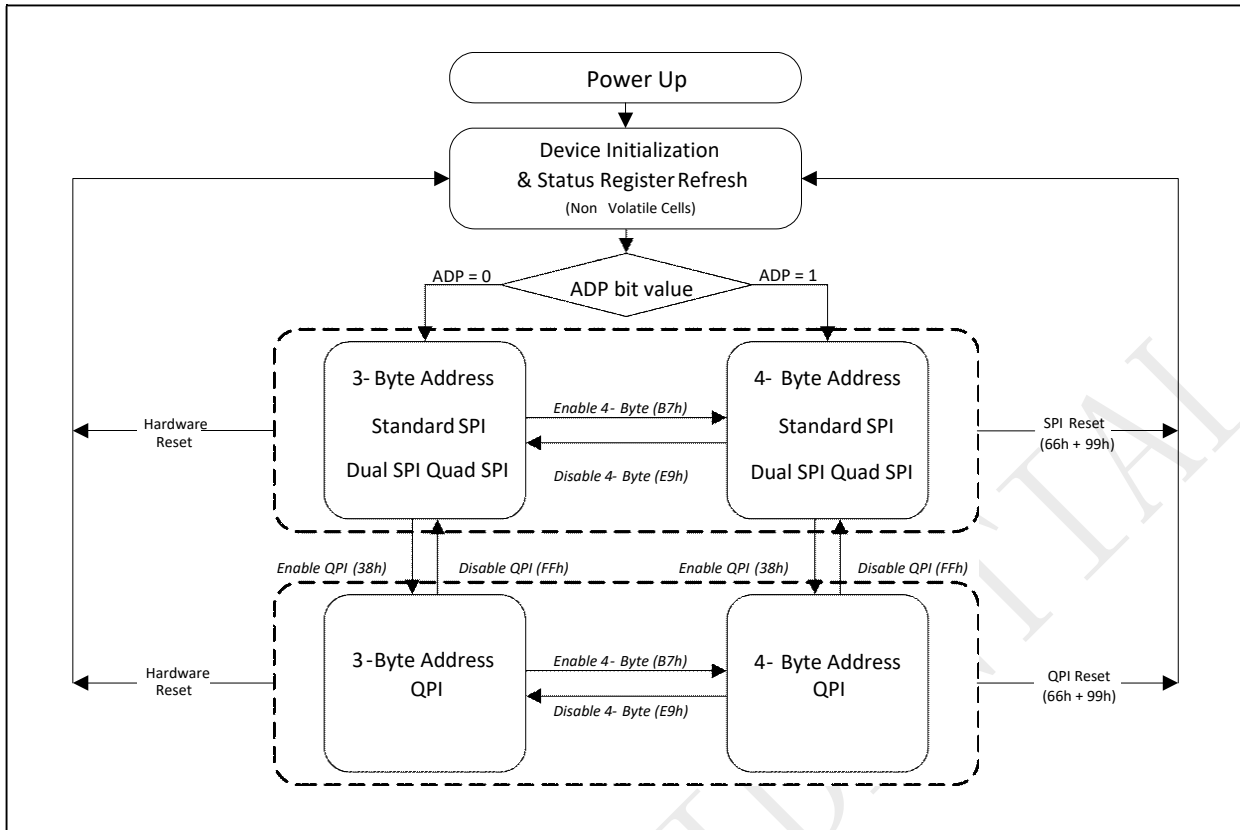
Power Up

Device Initialization
& Status Register Refresh
(Non Volatile Cells)

ADP = 0
ADP bit value
ADP = 1

3- Byte Address
Standard SPI
Dual SPI Quad SPI

Enable 4- Byte (B7h)
Disable 4- Byte (E9h)

4- Byte Address
Standard SPI
Dual SPI Quad SPI

Hardware Reset

SPI Reset (66h + 99h)

Enable QPI (38h)
Disable QPI (FFh)
Enable QPI (38h)
Disable QPI (FFh)

3 -Byte Address
QPI

Enable 4- Byte (B7h)
Disable 4- Byte (E9h)

4- Byte Address
QPI

Hardware Reset

QPI Reset (66h + 99h)